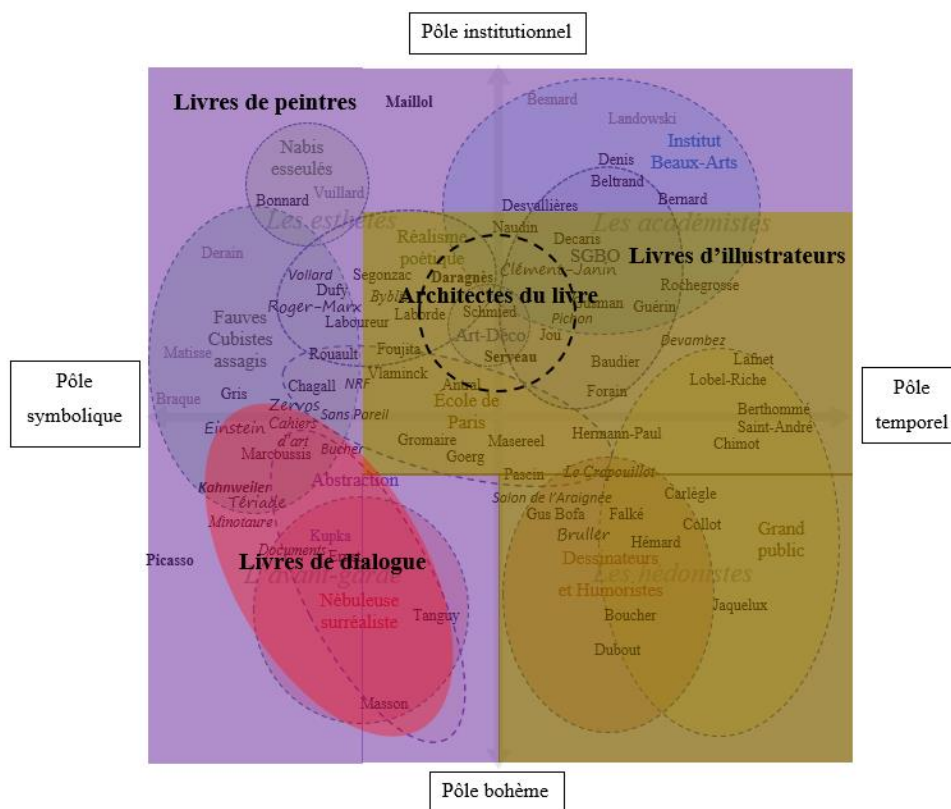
Pôle institutionnel

Livres de peintres

Maillol

Besnard

Landowski

Institut Beaux-Arts

Nabis esseulés

Bonnard

Vuillard

Les esthètes

Denis

Beltrand

Bernard

Desvallières

Les académistes

Derain

Réalisme poétique

Naudin

Decaris

SGBO

Livres d'illustrateurs

Daragnès

Clément-Janin

Vollard

Segonzac

Dufy

Roger-Marx

Byblis

Architectes du livre

Rochegrosse

Laborde

Schmied

Lehman

Guérin

Fauves Cubistes assagis

Laboureur

Art-Déco

Pichon

Matisse

Jou

Rouault

Foujita

Serveau

Devambez

Baudier

Lafnet

Pôle symbolique

Chagall

NRF

Vlaminck

Lobel-Riche

Pôle temporel

Braque

Gris

Zervos

Sans Pareil

Ansal

Forain

École de Paris

Berthommé Saint-André

Einstein

Cahiers d'art

Hermann-Paul

Chimot

Marcoussis

Bucher

Gromaire

Masereel

Goerg

Abstraction

Pascin

Le Crapouillot

Kahnweiler

Tériade

Salon de l'Araignée

Carlègle

Minotaure

Gus Bofa

Falké

Collot

Kupka

Bruller

Hémard

Grand public

Documents

Picasso

Livres de dialogue

Dessinateurs et Humoristes

L'avant-garde

Les hédonistes

Nébuleuse surréaliste

Tanguy

Jaquelux

Boucher

Dubout

Masson

Pôle bohème